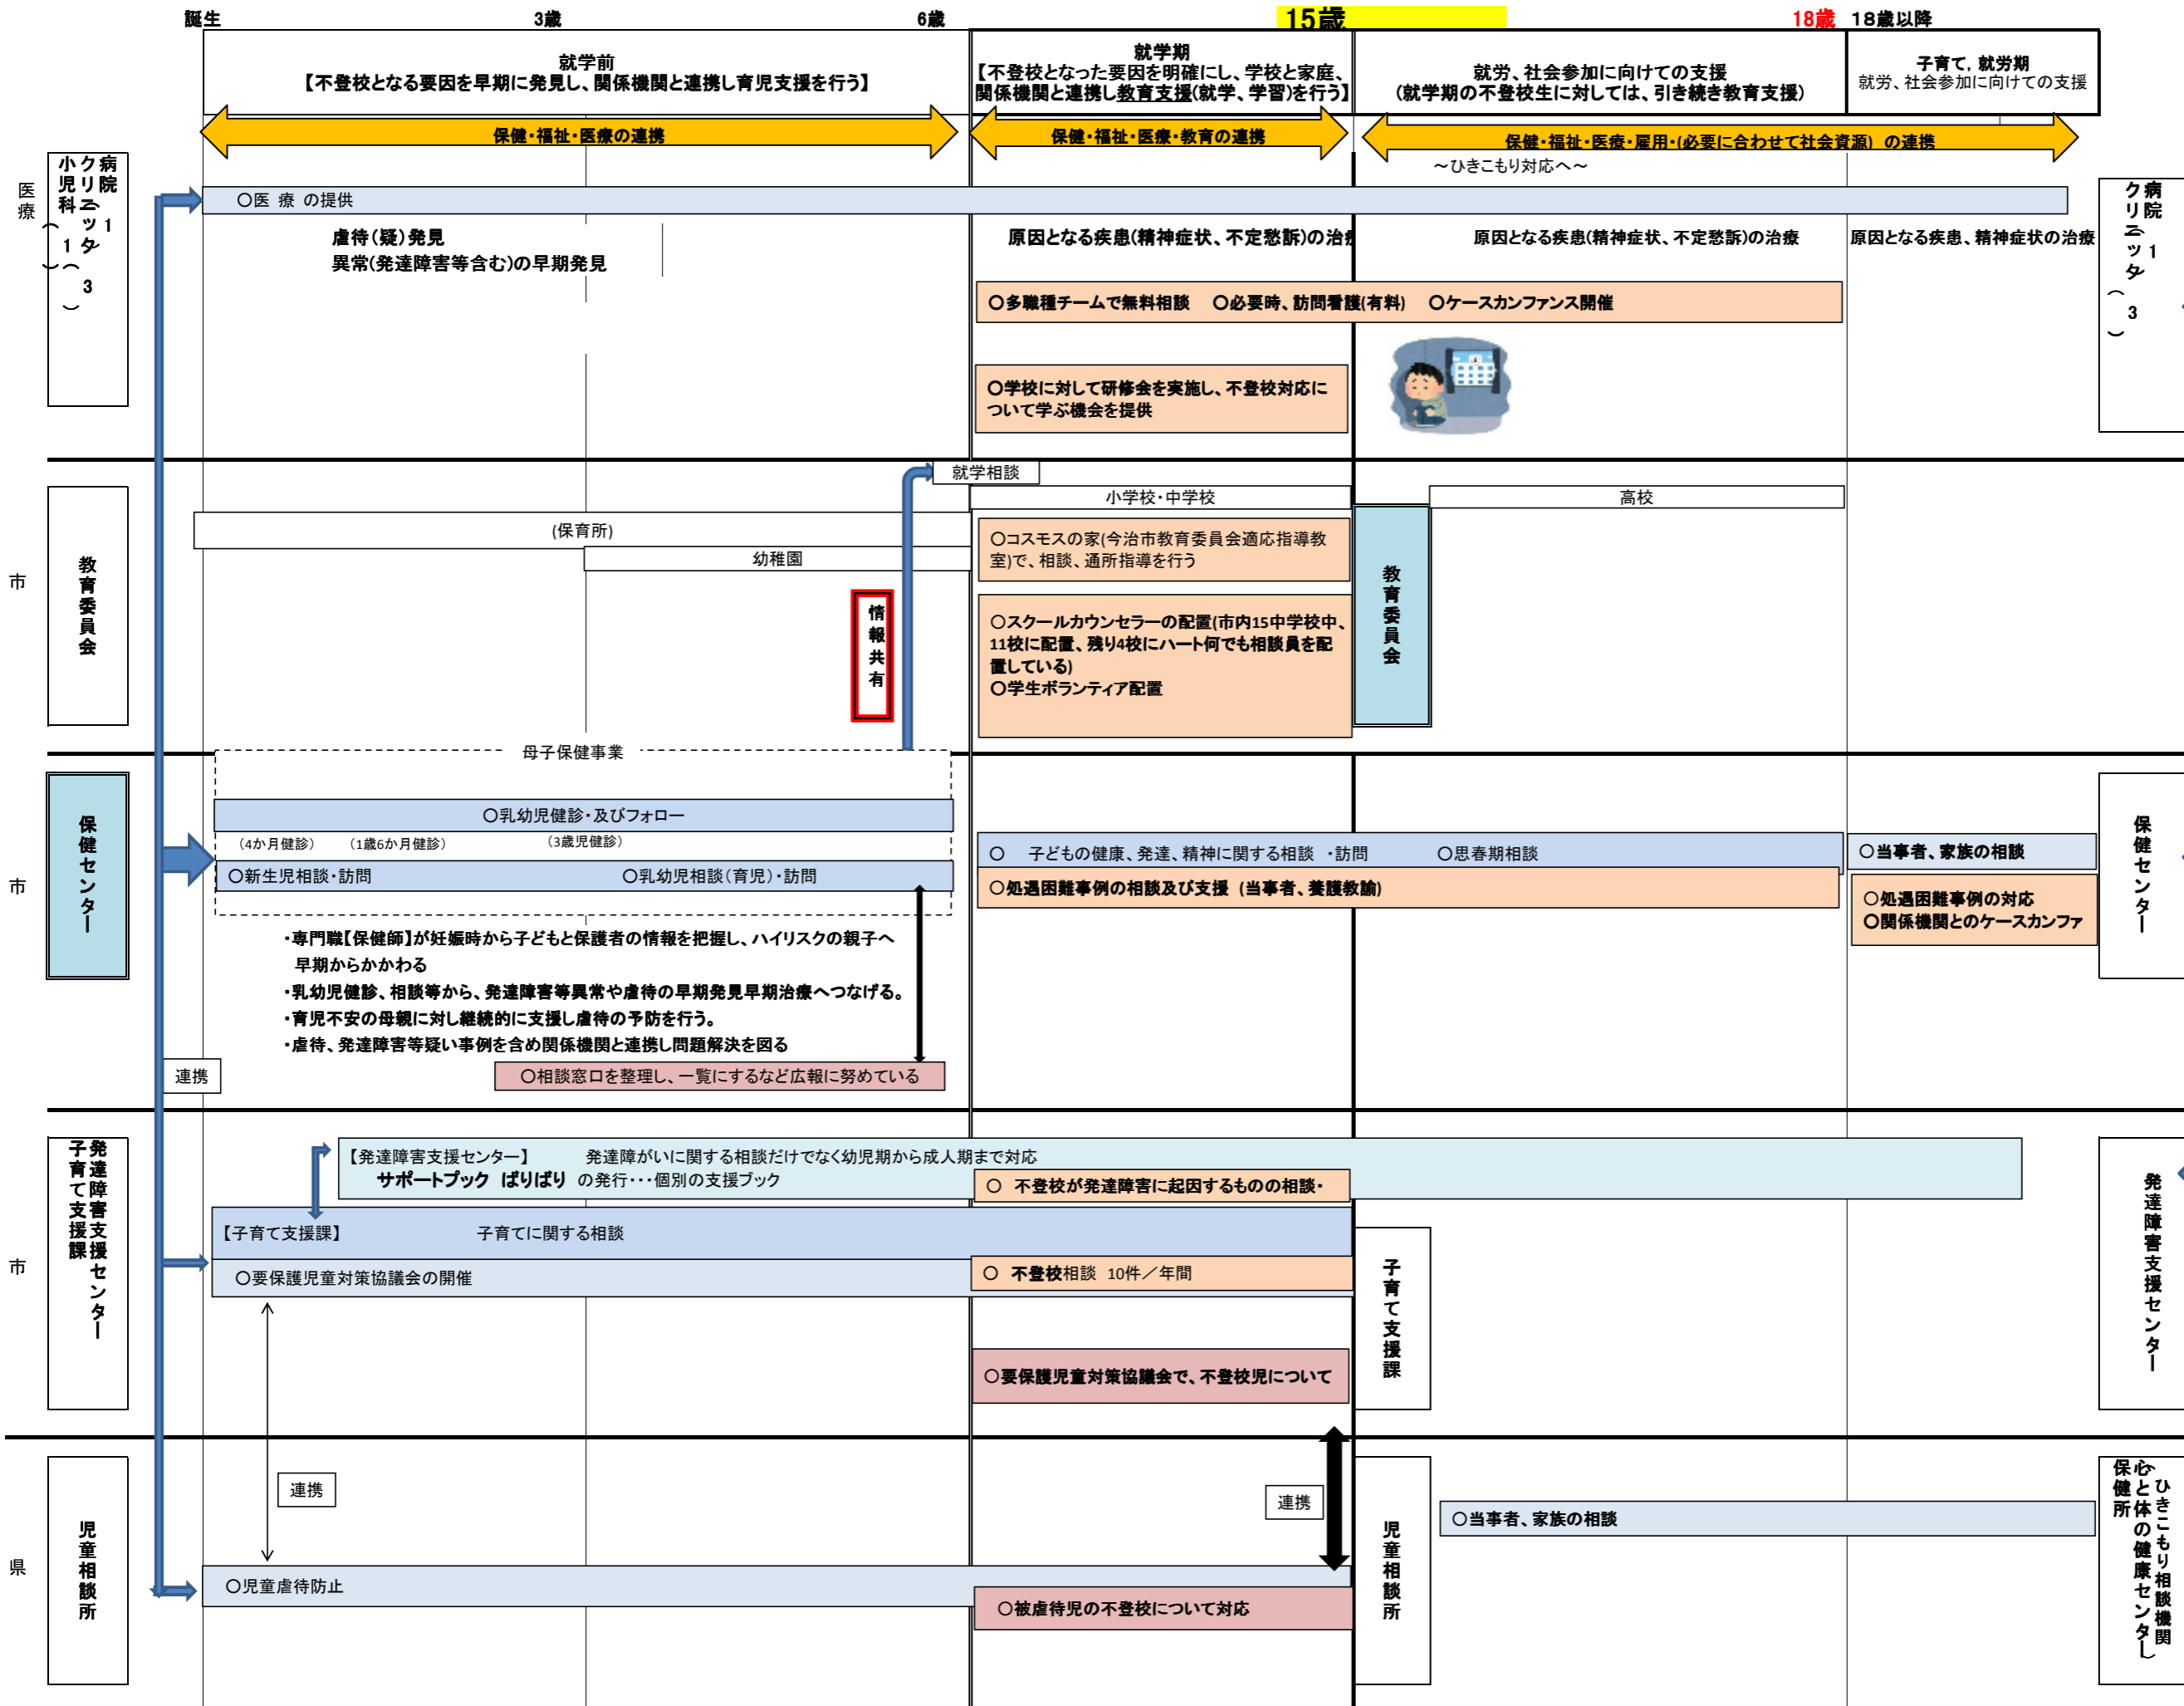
誕生　3歳　6歳　15歳　18歳　18歳以降

就学前
【不登校となる要因を早期に発見し、関係機関と連携し育児支援を行う】

就学期
【不登校となった要因を明確にし、学校と家庭、関係機関と連携し教育支援(就学、学習)を行う】

就労、社会参加に向けての支援
(就学期の不登校生に対しては、引き続き教育支援)

子育て，就労期
就労、社会参加に向けての支援

保健・福祉・医療の連携

保健・福祉・医療・教育の連携

保健・福祉・医療・雇用・(必要に合わせて社会資源) の連携
～ひきこもり対応へ～

医療

病院クリニック(13)小児科(1)

○医 療 の提供

虐待(疑)発見
異常(発達障害等含む)の早期発見

原因となる疾患(精神症状、不定愁訴)の治療

原因となる疾患(精神症状、不定愁訴)の治療

原因となる疾患、精神症状の治療

○多職種チームで無料相談　○必要時、訪問看護(有料)　○ケースカンファンス開催

○学校に対して研修会を実施し、不登校対応について学ぶ機会を提供

病院クリニック(13)

市

教育委員会

就学相談

小学校・中学校

高校

(保育所)

幼稚園

○コスモスの家(今治市教育委員会適応指導教室)で、相談、通所指導を行う

○スクールカウンセラーの配置(市内15中学校中、11校に配置、残り4校にハート何でも相談員を配置している)
○学生ボランティア配置

教育委員会

情報共有

母子保健事業

市

保健センター

○乳幼児健診・及びフォロー

(4か月健診)　(1歳6か月健診)　(3歳児健診)

○新生児相談・訪問　○乳幼児相談(育児)・訪問

○　子どもの健康、発達、精神に関する相談　・訪問　○思春期相談

○当事者、家族の相談

○処遇困難事例の相談及び支援 (当事者、養護教諭)

○処遇困難事例の対応
○関係機関とのケースカンファ

保健センター

・専門職【保健師】が妊娠時から子どもと保護者の情報を把握し、ハイリスクの親子へ早期からかかわる
・乳幼児健診、相談等から、発達障害等異常や虐待の早期発見早期治療へつなげる。
・育児不安の母親に対し継続的に支援し虐待の予防を行う。
・虐待、発達障害等疑い事例を含め関係機関と連携し問題解決を図る

連携

○相談窓口を整理し、一覧にするなど広報に努めている

市

発達障害支援センター　子育て支援課

【発達障害支援センター】　発達障がいに関する相談だけでなく幼児期から成人期まで対応
サポートブック ぱりぱり の発行・・・個別の支援ブック

○ 不登校が発達障害に起因するものの相談・

【子育て支援課】　子育てに関する相談

○要保護児童対策協議会の開催

○ 不登校相談　10件／年間

子育て支援課

○要保護児童対策協議会で、不登校児について

発達障害支援センター

県

児童相談所

連携

連携

○当事者、家族の相談

○児童虐待防止

○被虐待児の不登校について対応

児童相談所

保健所　心と体の健康センター　ひきこもり相談機関